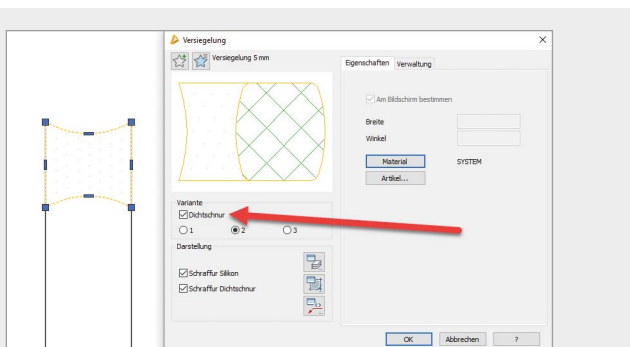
Versiegelung

Versiegelung 5 mm

Eigenschaften
Verwaltung

Am Bildschirm bestimmen

Breite

Winkel

Material
SYSTEM

Artikel...

Variante

Dichtschnur

1
2
3

Darstellung

Schraffur Silikon

Schraffur Dichtschnur

OK
Abbrechen
?